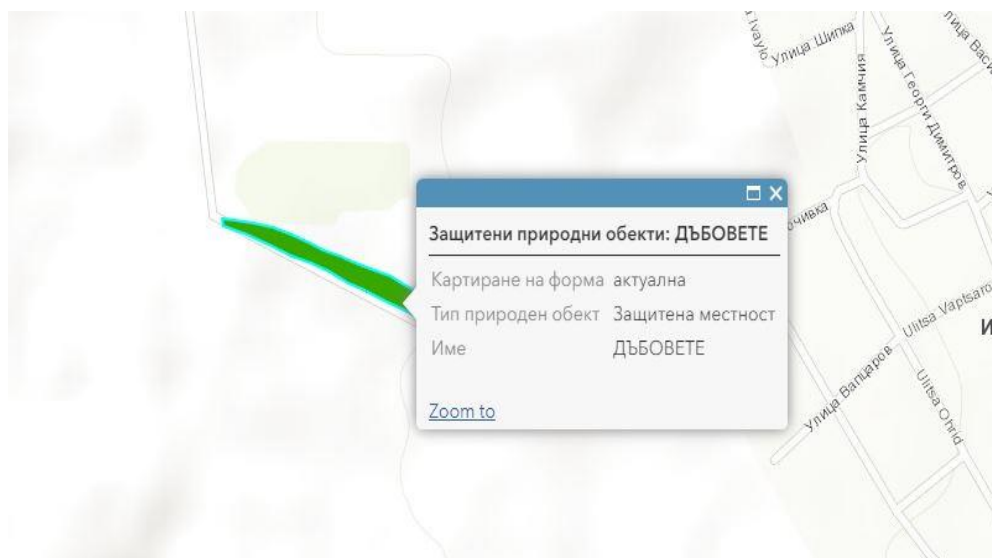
Ivaylo
Улица Шипка
Улица Камчия
Улица Георги Димитров
Улица Вас
очивка
Защитени природни обекти: ДЪБОВЕТЕ

| Картиране на форма | актуална |
|---|---|
| Тип природен обект | Защитена местност |
| Име | ДЪБОВЕТЕ |

Zoom to
Ulitsa Vapsarov
Улица Вапцаров
Ulitsa Ohrid
И